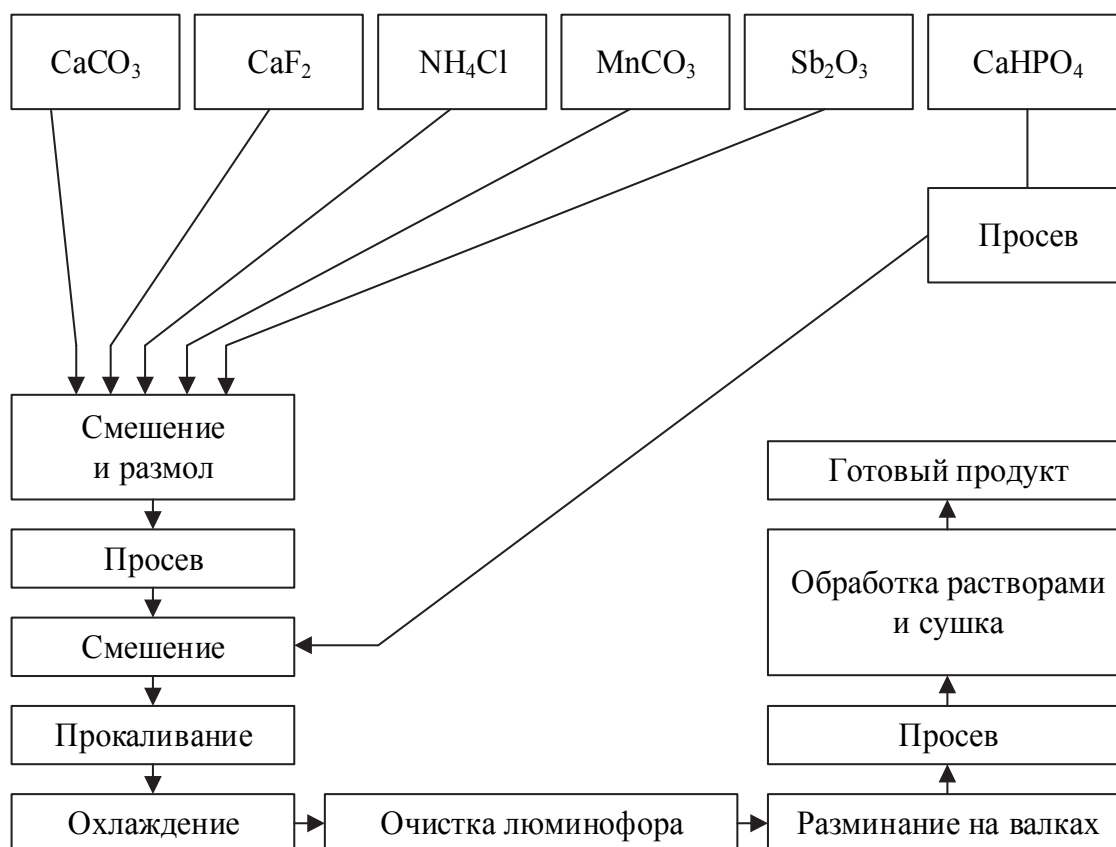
$CaCO_3$

$CaF_2$

$NH_4Cl$

$MnCO_3$

$Sb_2O_3$

$CaHPO_4$

Просев

Смешение и размол

Просев

Смешение

Прокаливание

Охлаждение

Очистка люминофора

Разминание на валках

Просев

Обработка растворами и сушка

Готовый продукт